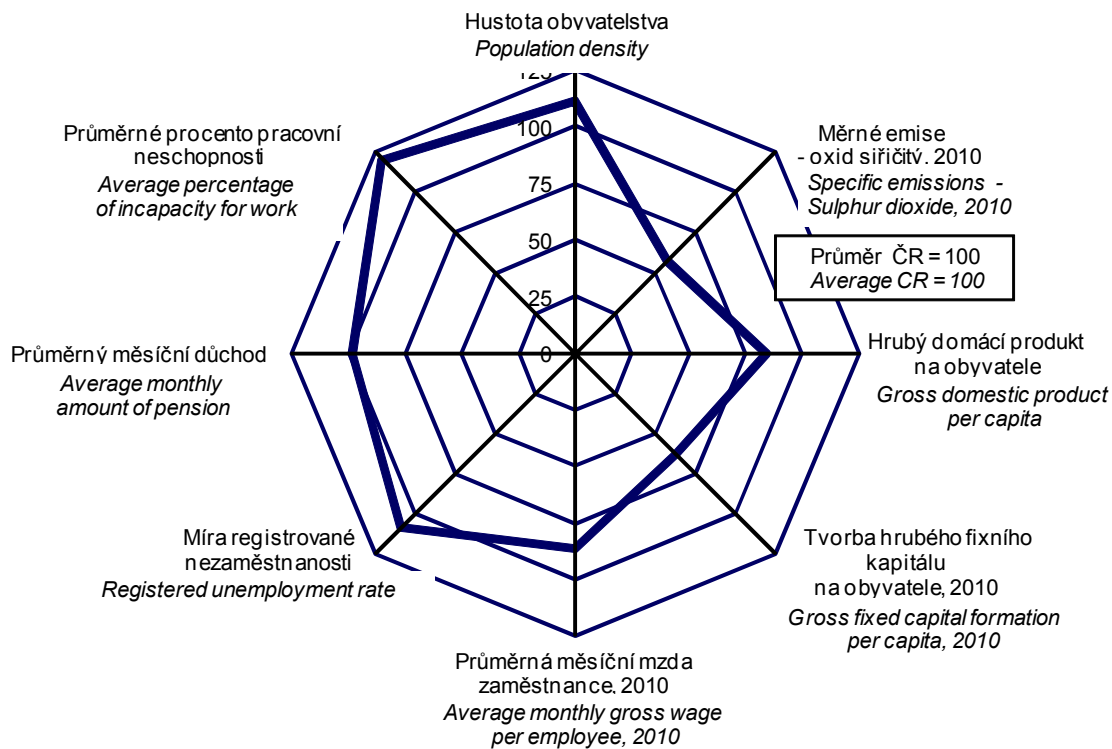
Hustota obyvatelstva
*Population density*

125
100
75
50
25
0

Měrné emise - oxid siřičitý, 2010
*Specific emissions - Sulphur dioxide, 2010*

Průměr ČR = 100
*Average CR = 100*

Hrubý domácí produkt na obyvatele
*Gross domestic product per capita*

Tvorba hrubého fixního kapitálu na obyvatele, 2010
*Gross fixed capital formation per capita, 2010*

Průměrná měsíční mzda zaměstnance, 2010
*Average monthly gross wage per employee, 2010*

Míra registrované nezaměstnanosti
*Registered unemployment rate*

Průměrný měsíční důchod
*Average monthly amount of pension*

Průměrné procento pracovní neschopnosti
*Average percentage of incapacity for work*